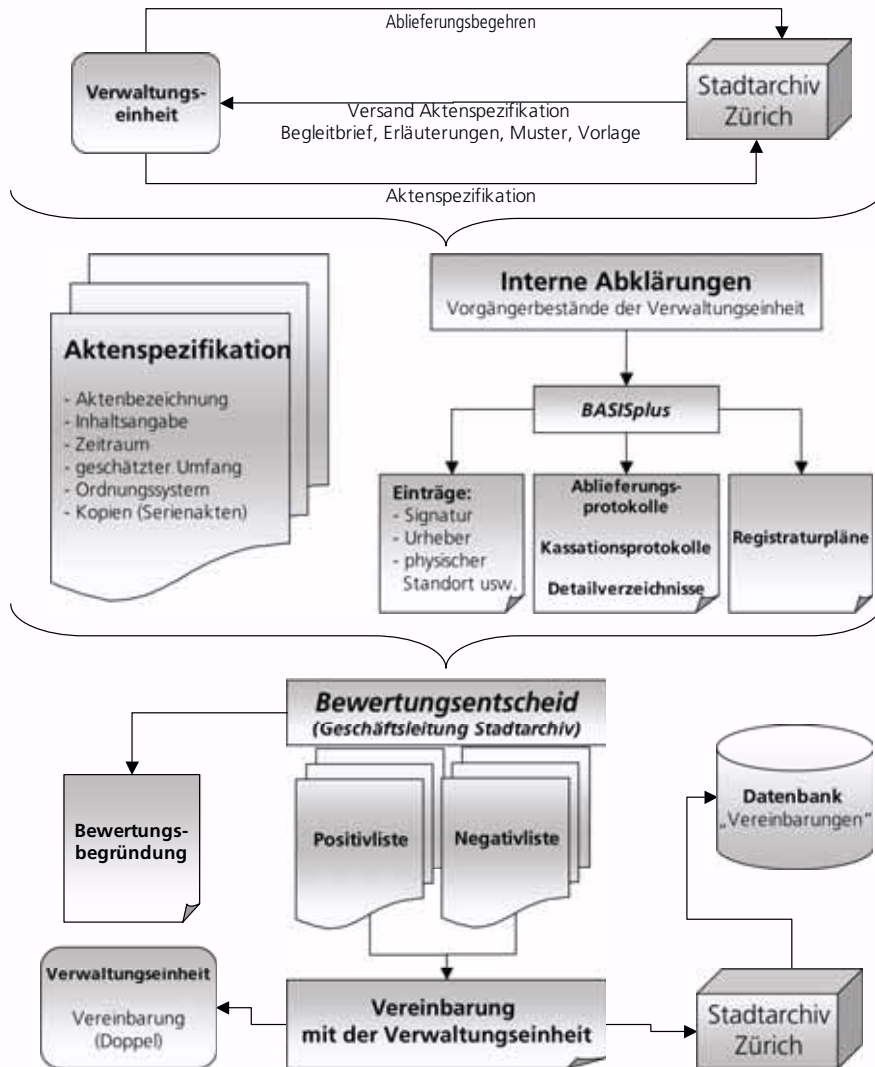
Ablieferungsbegehren

Verwaltungseinheit

Versand Aktenspezifikation
Begleitbrief, Erläuterungen, Muster, Vorlage

Stadtarchiv Zürich

Aktenspezifikation

Aktenspezifikation
- Aktenbezeichnung
- Inhaltsangabe
- Zeitraum
- geschätzter Umfang
- Ordnungssystem
- Kopien (Serienakten)

Interne Abklärungen
Vorgängerbestände der Verwaltungseinheit

BASISplus

Einträge:
- Signatur
- Urheber
- physischer Standort usw.

Ablieferungsprotokolle

Kassationsprotokolle

Detailverzeichnisse

Registraturpläne

Bewertungsentscheid
(Geschäftsleitung Stadtarchiv)

Bewertungsbegründung

Positivliste

Negativliste

Datenbank
„Vereinbarungen"

Verwaltungseinheit
Vereinbarung
(Doppel)

Vereinbarung
mit der Verwaltungseinheit

Stadtarchiv Zürich